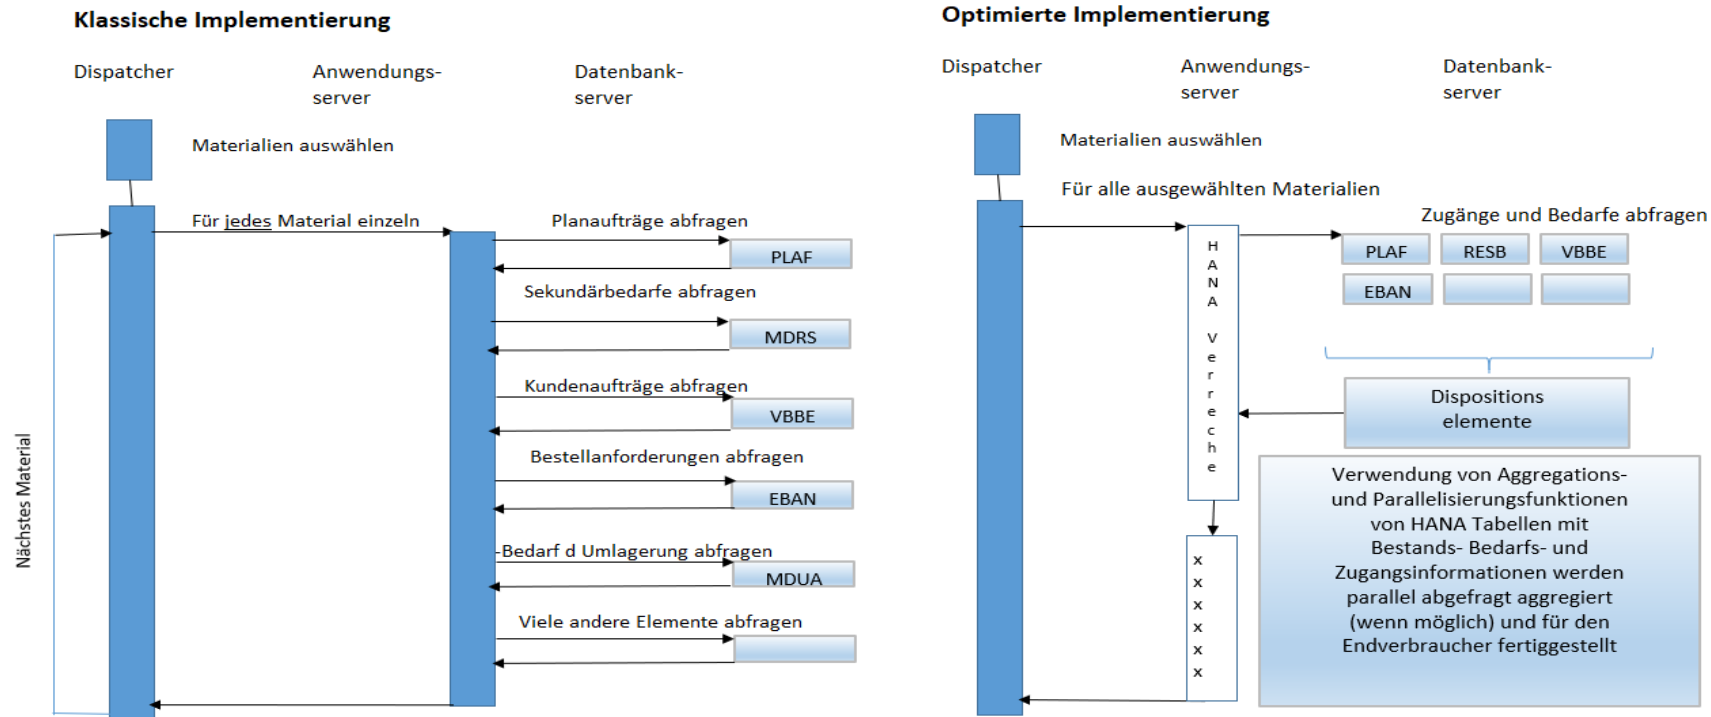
Klassische Implementierung

Dispatcher

Anwendungs-server

Datenbank-server

Materialien auswählen

Für jedes Material einzeln

Planaufträge abfragen

PLAF

Sekundärbedarfe abfragen

MDRS

Kundenaufträge abfragen

VBBE

Bestellanforderungen abfragen

EBAN

Bedarf d Umlagerung abfragen

MDUA

Viele andere Elemente abfragen

Nächstes Material

Optimierte Implementierung

Dispatcher

Anwendungs-server

Datenbank-server

Materialien auswählen

Für alle ausgewählten Materialien

Zugänge und Bedarfe abfragen

H A N A V e r r e c h e

PLAF

RESB

VBBE

EBAN

Dispositions elemente

x x x x x x

Verwendung von Aggregations- und Parallelisierungsfunktionen von HANA Tabellen mit Bestands- Bedarfs- und Zugangsinformationen werden parallel abgefragt aggregiert (wenn möglich) und für den Endverbraucher fertiggestellt